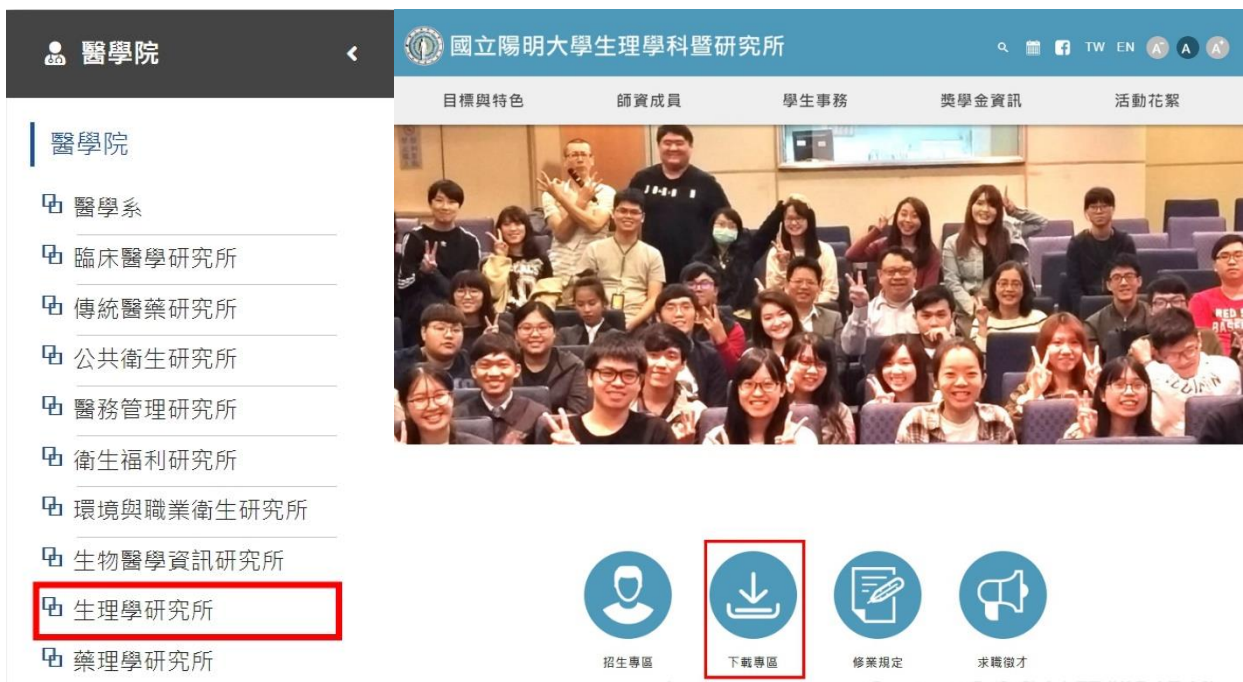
醫學院

醫學院

醫學系
臨床醫學研究所
傳統醫藥研究所
公共衛生研究所
醫務管理研究所
衛生福利研究所
環境與職業衛生研究所
生物醫學資訊研究所
生理學研究所
藥理學研究所

國立陽明大學生理學科暨研究所

TW EN A A A

目標與特色 師資成員 學生事務 獎學金資訊 活動花絮

招生專區 下載專區 修業規定 求職徵才